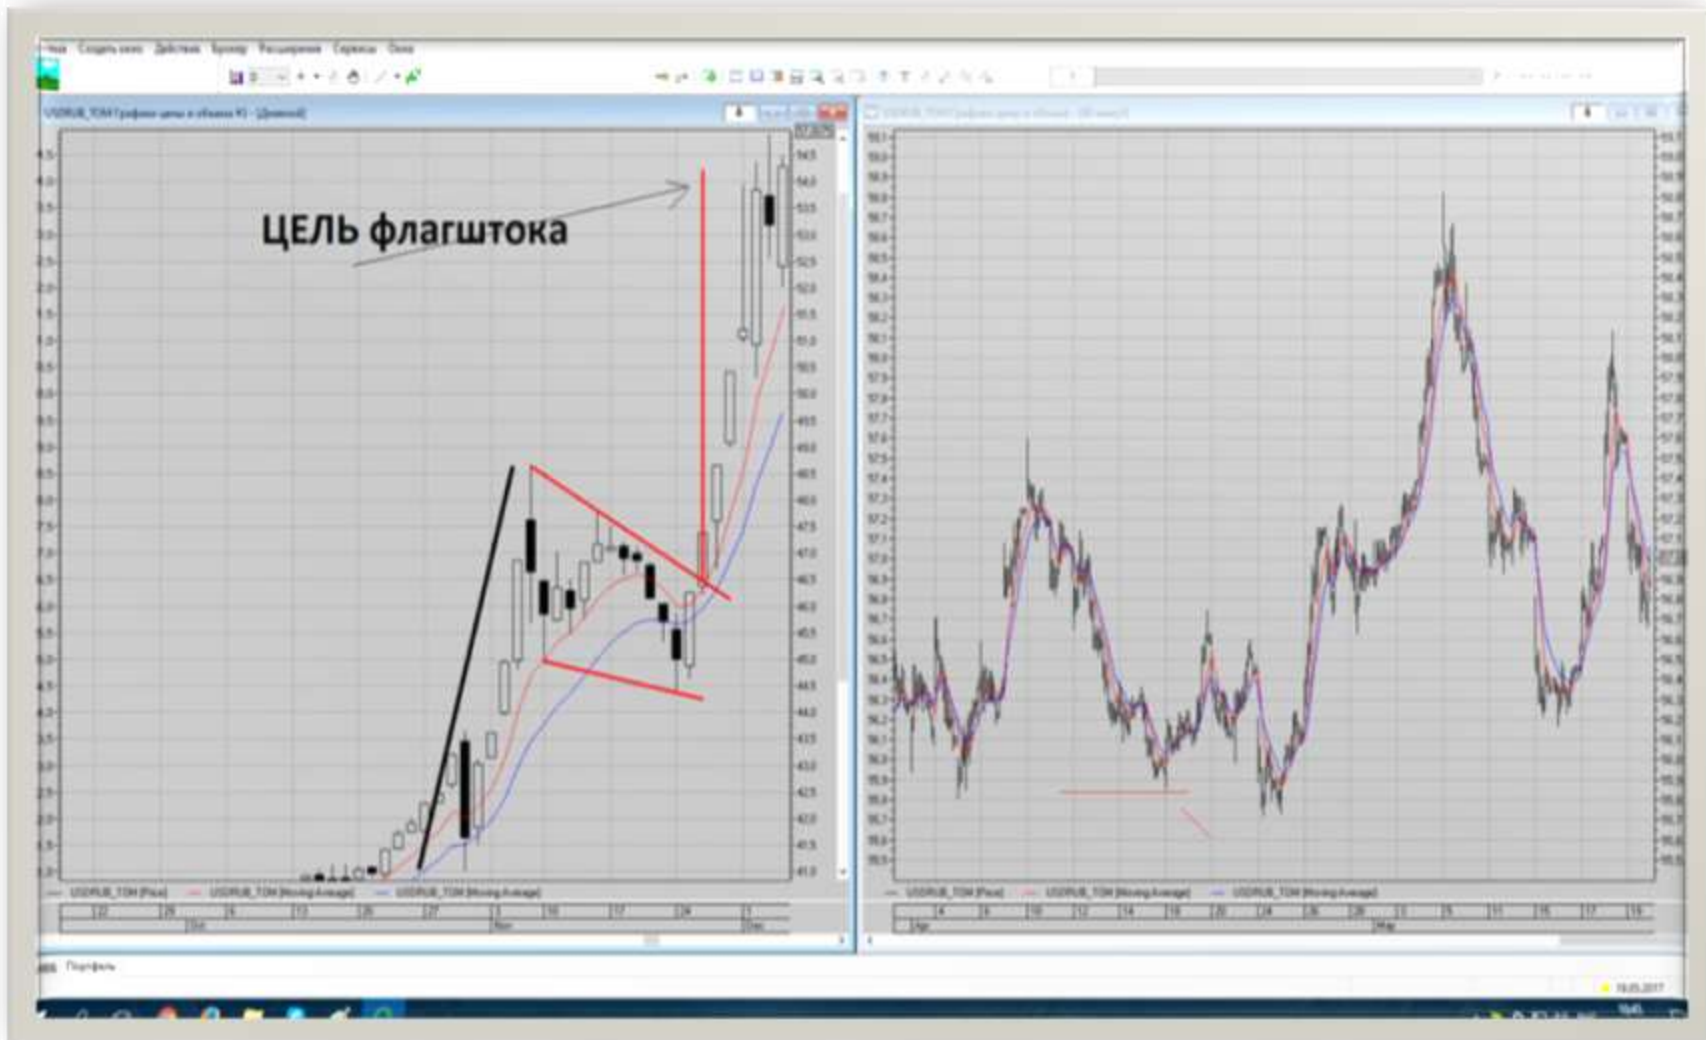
Окна Создать окно Действия Брокер Расширения Сервисы Окно

USDRUB_TOM Графики цены и объема #1 - [Дневной]

ЦЕЛЬ флагштока

USDRUB_TOM [Price] USDRUB_TOM [Moving Average] USDRUB_TOM [Moving Average]

USDRUB_TOM [Price] USDRUB_TOM [Moving Average] USDRUB_TOM [Moving Average]

Портфель

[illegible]